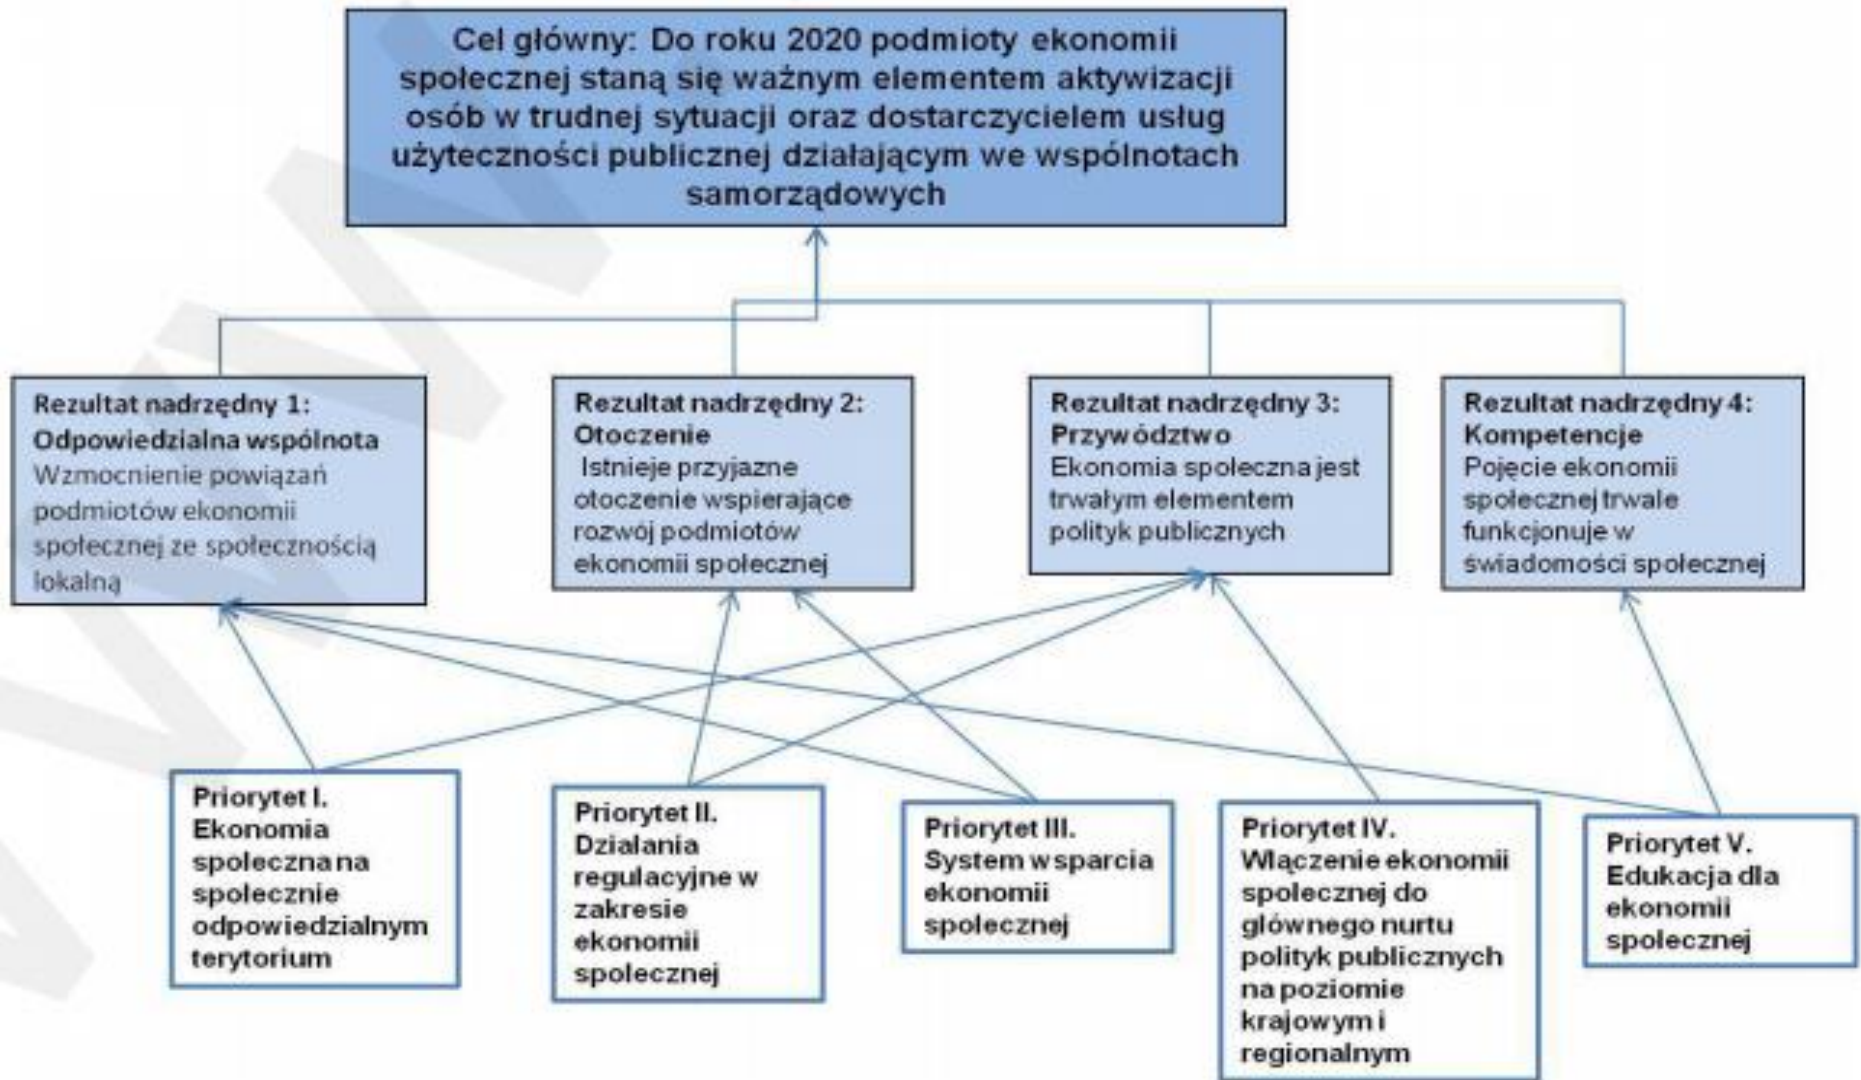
Cel główny: Do roku 2020 podmioty ekonomii społecznej staną się ważnym elementem aktywizacji osób w trudnej sytuacji oraz dostarczycielem usług użyteczności publicznej działającym we wspólnotach samorządowych

Rezultat nadrzędny 1: Odpowiedzialna wspólnota
Wzmocnienie powiązań podmiotów ekonomii społecznej ze społecznością lokalną

Rezultat nadrzędny 2: Otoczenie
Istnieje przyjazne otoczenie wspierające rozwój podmiotów ekonomii społecznej

Rezultat nadrzędny 3: Przywództwo
Ekonomia społeczna jest trwałym elementem polityk publicznych

Rezultat nadrzędny 4: Kompetencje
Pojęcie ekonomii społecznej trwale funkcjonuje w świadomości społecznej

Priorytet I. Ekonomia spoleczna na spolecznie odpowiedzialnym terytorium

Priorytet II. Dzialania regulacyjne w zakresie ekonomii spolecznej

Priorytet III. System wsparcia ekonomii spolecznej

Priorytet IV. Włączenie ekonomii spolecznej do glównego nurtu polityk publicznych na poziomie krajowym i regionalnym

Priorytet V. Edukacja dla ekonomii spolecznej